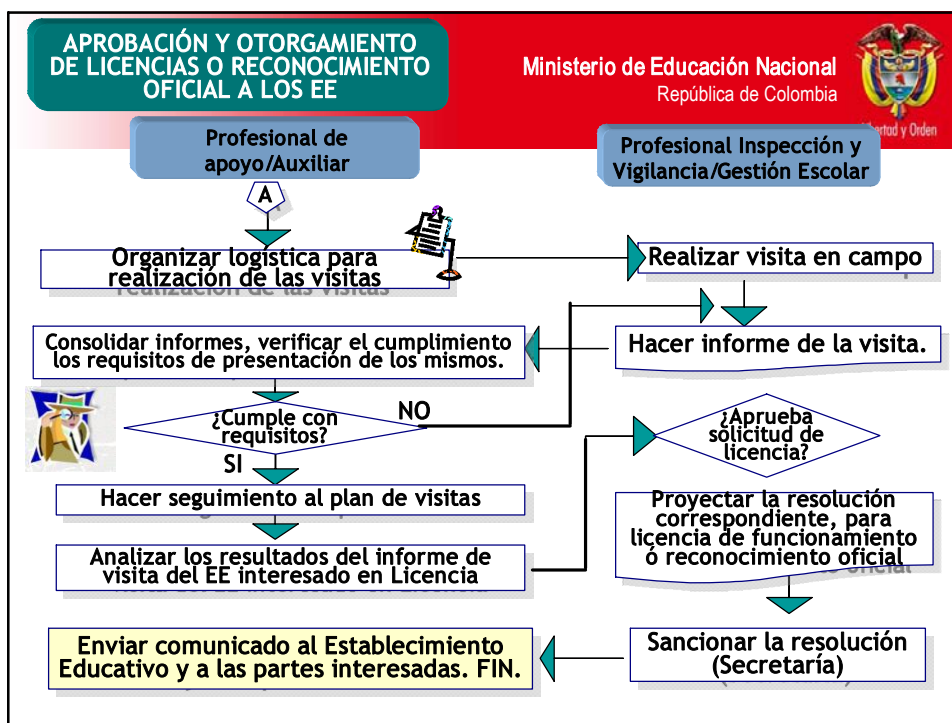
APROBACIÓN Y OTORGAMIENTO DE LICENCIAS O RECONOCIMIENTO OFICIAL A LOS EE

Ministerio de Educación Nacional
República de Colombia

Libertad y Orden

Profesional de apoyo/Auxiliar

Profesional Inspección y Vigilancia/Gestión Escolar

A

Organizar logística para realización de las visitas

Realizar visita en campo

Consolidar informes, verificar el cumplimiento los requisitos de presentación de los mismos.

Hacer informe de la visita.

¿Cumple con requisitos?

NO

SI

¿Aprueba solicitud de licencia?

Hacer seguimiento al plan de visitas

Proyectar la resolución correspondiente, para licencia de funcionamiento ó reconocimiento oficial

Analizar los resultados del informe de visita del EE interesado en Licencia

Enviar comunicado al Establecimiento Educativo y a las partes interesadas. FIN.

Sancionar la resolución (Secretaría)